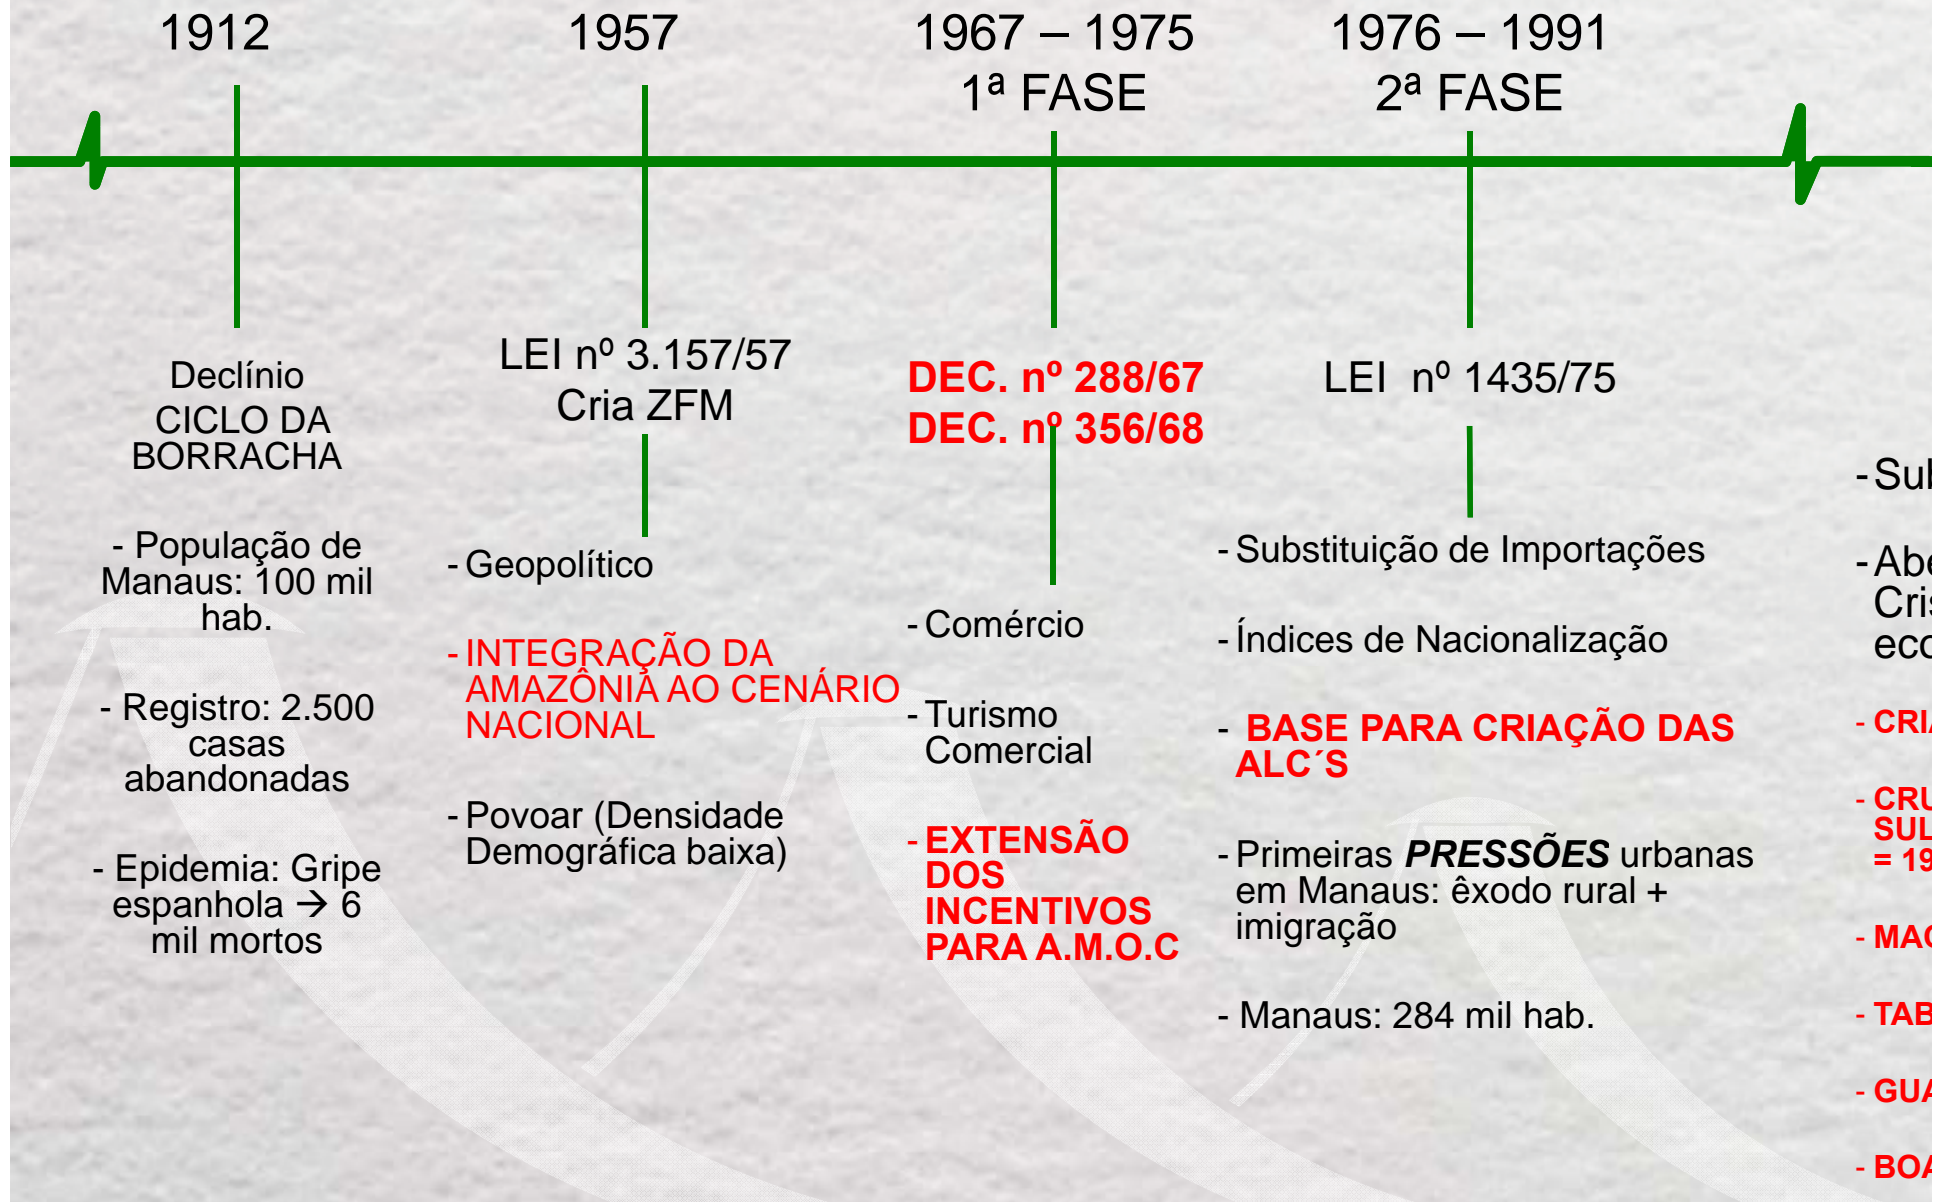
1912

Declínio
CICLO DA BORRACHA

- População de Manaus: 100 mil hab.

- Registro: 2.500 casas abandonadas

- Epidemia: Gripe espanhola → 6 mil mortos

1957

LEI nº 3.157/57
Cria ZFM

- Geopolítico

- INTEGRAÇÃO DA AMAZÔNIA AO CENÁRIO NACIONAL

- Povoar (Densidade Demográfica baixa)

1967 – 1975
1ª FASE

DEC. nº 288/67
DEC. nº 356/68

- Comércio

- Turismo Comercial

- EXTENSÃO DOS INCENTIVOS PARA A.M.O.C

1976 – 1991
2ª FASE

LEI nº 1435/75

- Substituição de Importações

- Índices de Nacionalização

- BASE PARA CRIAÇÃO DAS ALC´S

- Primeiras PRESSÕES urbanas em Manaus: êxodo rural + imigração

- Manaus: 284 mil hab.

- Sub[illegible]

- Abe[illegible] Cri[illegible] eco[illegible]

- CRI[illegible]

- CRU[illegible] SUL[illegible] = 19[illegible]

- MA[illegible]

- TAB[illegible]

- GUA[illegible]

- BOA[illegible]